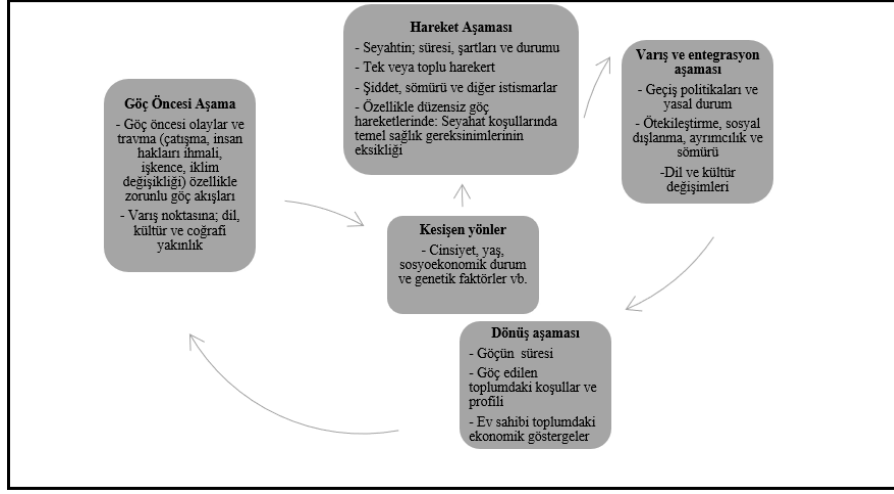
Hareket Aşaması
- Seyahtin; süresi, şartları ve durumu
- Tek veya toplu harekert
- Şiddet, sömürü ve diğer istismarlar
- Özellikle düzensiz göç hareketlerinde: Seyahat koşullarında temel sağlık gereksinimlerinin eksikliği

Varış ve entegrasyon aşaması
- Geçiş politikaları ve yasal durum
- Ötekileştirme, sosyal dışlanma, ayrımcılık ve sömürü
-Dil ve kültür değişimleri

Göç Öncesi Aşama
- Göç öncesi olaylar ve travma (çatışma, insan hakları ihmali, işkence, iklim değişikliği) özellikle zorunlu göç akışları
- Varış noktasına; dil, kültür ve coğrafi yakınlık

Kesişen yönler
- Cinsiyet, yaş, sosyoekonomik durum ve genetik faktörler vb.

Dönüş aşaması
- Göçün süresi
- Göç edilen toplumdaki koşullar ve profili
- Ev sahibi toplumdaki ekonomik göstergeler